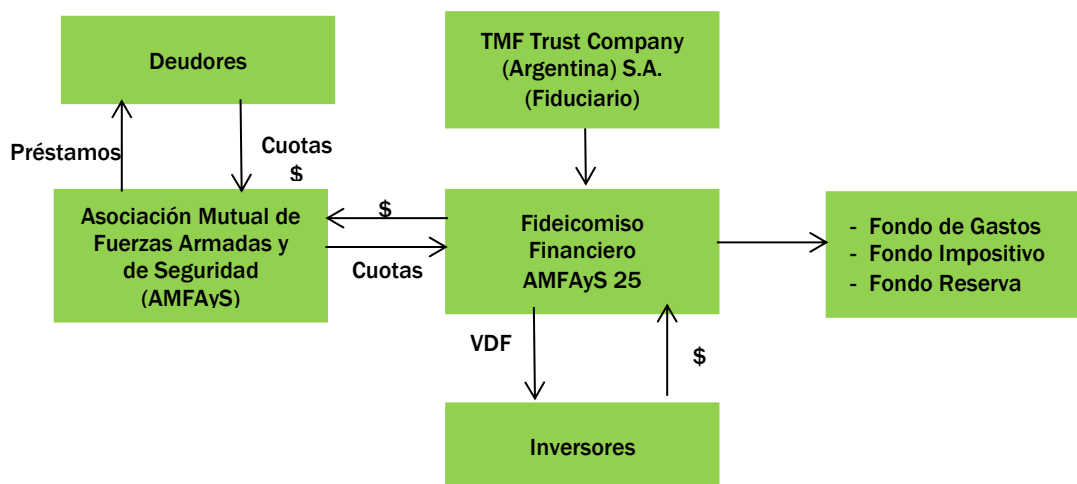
Deudores

TMF Trust Company (Argentina) S.A. (Fiduciario)

Préstamos

Cuotas $

Asociación Mutual de Fuerzas Armadas y de Seguridad (AMFAyS)

$

Cuotas

Fideicomiso Financiero AMFAyS 25

- Fondo de Gastos
- Fondo Impositivo
- Fondo Reserva

VDF

$

Inversores